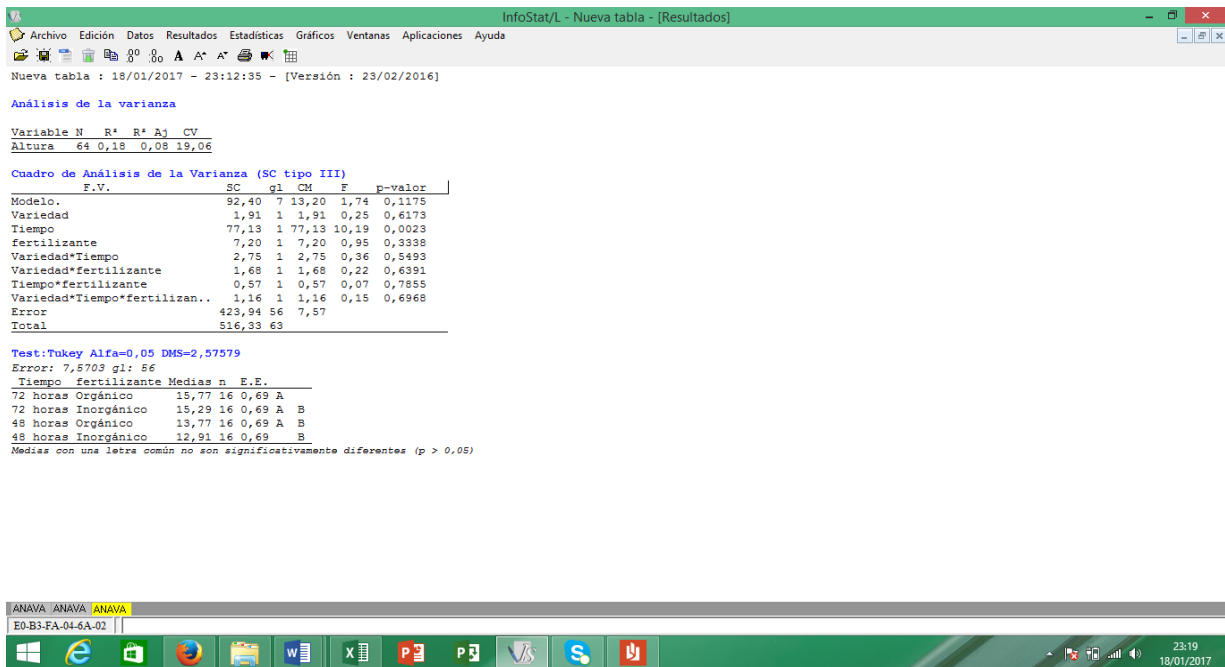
InfoStat/L - Nueva tabla - [Resultados]

Archivo Edición Datos Resultados Estadísticas Gráficos Ventanas Aplicaciones Ayuda

Nueva tabla : 18/01/2017 - 23:12:35 - [Versión : 23/02/2016]

Análisis de la varianza

| Variable | N | R² | R² Aj | CV |
|---|---|---|---|---|
| Altura | 64 | 0,18 | 0,08 | 19,06 |

Cuadro de Análisis de la Varianza (SC tipo III)

| F.V. | SC | gl | CM | F | p-valor |
|---|---|---|---|---|---|
| Modelo. | 92,40 | 7 | 13,20 | 1,74 | 0,1175 |
| Variedad | 1,91 | 1 | 1,91 | 0,25 | 0,6173 |
| Tiempo | 77,13 | 1 | 77,13 | 10,19 | 0,0023 |
| fertilizante | 7,20 | 1 | 7,20 | 0,95 | 0,3338 |
| Variedad*Tiempo | 2,75 | 1 | 2,75 | 0,36 | 0,5493 |
| Variedad*fertilizante | 1,68 | 1 | 1,68 | 0,22 | 0,6391 |
| Tiempo*fertilizante | 0,57 | 1 | 0,57 | 0,07 | 0,7855 |
| Variedad*Tiempo*fertilizan.. | 1,16 | 1 | 1,16 | 0,15 | 0,6968 |
| Error | 423,94 | 56 | 7,57 | | |
| Total | 516,33 | 63 | | | |

Test:Tukey Alfa=0,05 DMS=2,57579
Error: 7,5703 gl: 56

| Tiempo | fertilizante | Medias | n | E.E. | | |
|---|---|---|---|---|---|---|
| 72 horas | Orgánico | 15,77 | 16 | 0,69 | A | |
| 72 horas | Inorgánico | 15,29 | 16 | 0,69 | A | B |
| 48 horas | Orgánico | 13,77 | 16 | 0,69 | A | B |
| 48 horas | Inorgánico | 12,91 | 16 | 0,69 | | B |

Medias con una letra común no son significativamente diferentes (p > 0,05)

ANAVA ANAVA ANAVA
E0-B3-FA-04-6A-02

23:19
18/01/2017